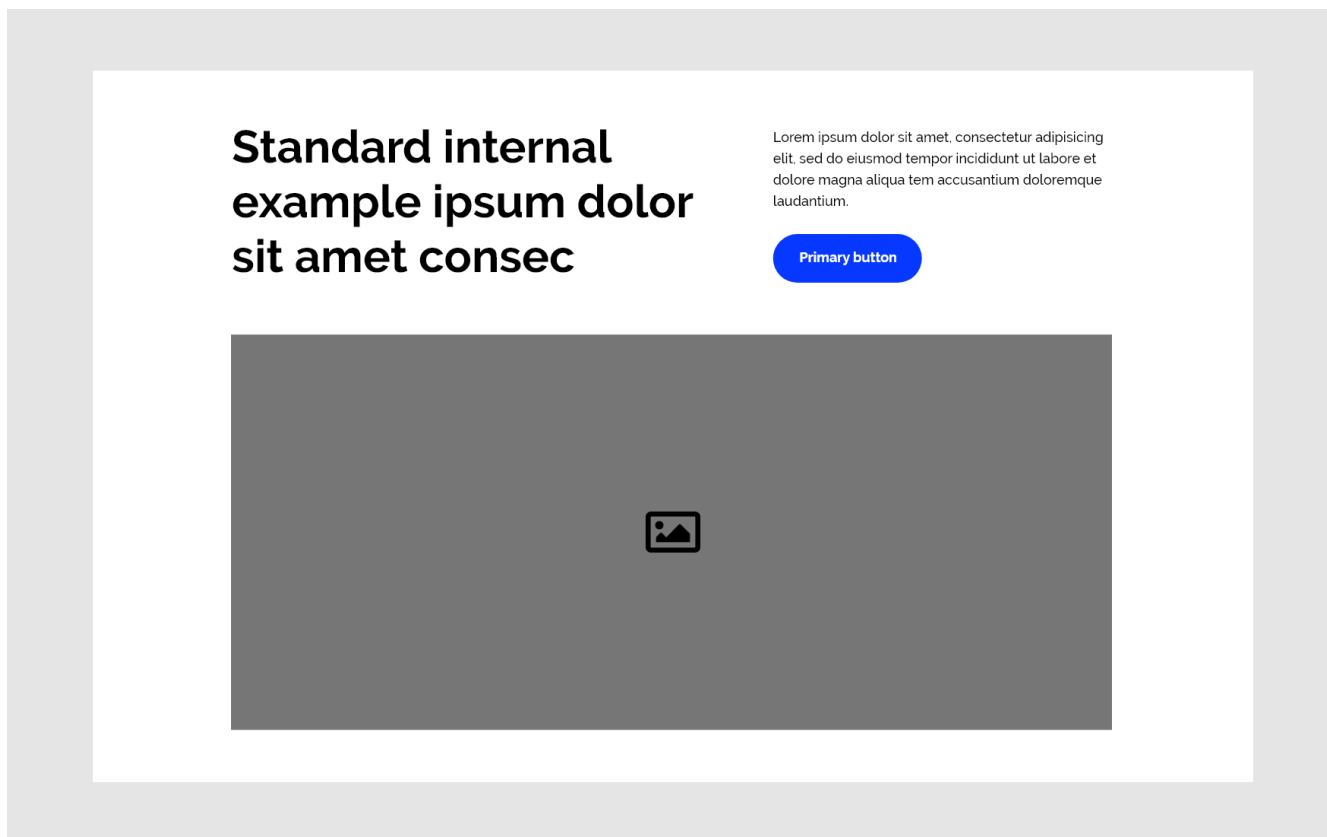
Standard internal example ipsum dolor sit amet consec

Lorem ipsum dolor sit amet, consectetur adipisicing elit, sed do eiusmod tempor incididunt ut labore et dolore magna aliqua tem accusantium doloremque laudantium.

Primary button